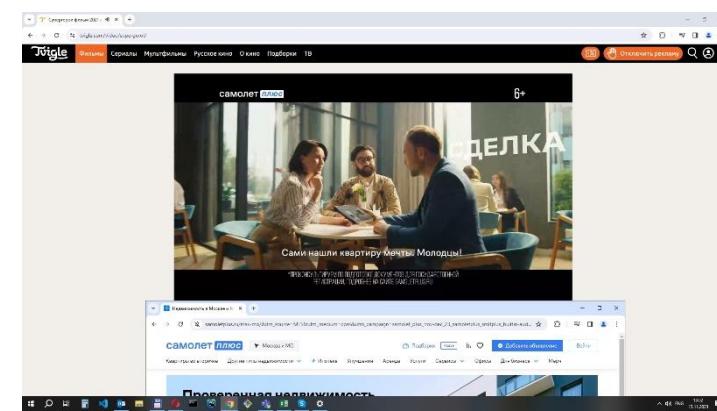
Twigle Фильмы Сериалы Мультфильмы Русское кино О кино Подборки ТВ

Отключить рекламу

самолет плюс

6+

СДЕЛКА

Сами нашли квартиру мечты. Молодцы!

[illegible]

Недвижимость в Москве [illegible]

самолет плюс

Москва и МО

Подборки

Добавить объявление

Войти

Проверенная недвижимость